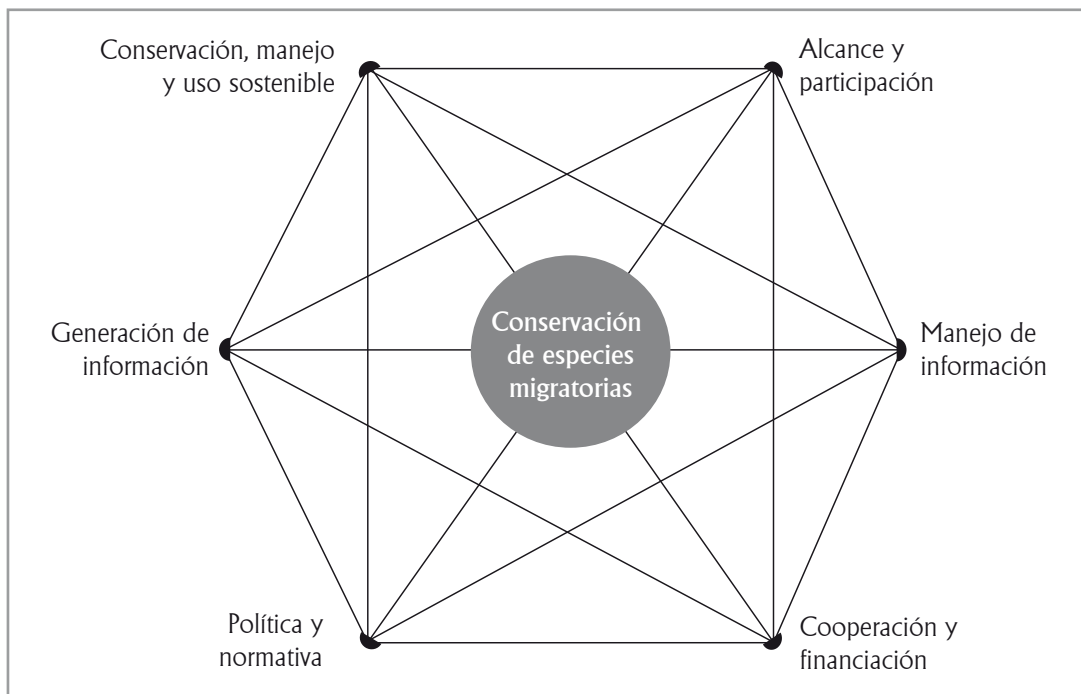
Conservación, manejo y uso sostenible

Alcance y participación

Generación de información

Conservación de especies migratorias

Manejo de información

Política y normativa

Cooperación y financiación